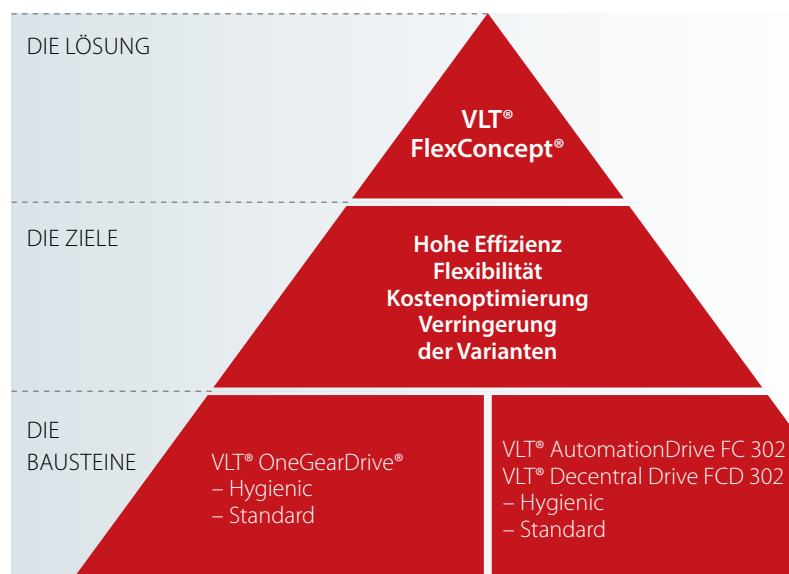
DIE LÖSUNG

VLT®
FlexConcept®

DIE ZIELE

Hohe Effizienz
Flexibilität
Kostenoptimierung
Verringerung
der Varianten

DIE BAUSTEINE

VLT® OneGearDrive®
– Hygienic
– Standard

VLT® AutomationDrive FC 302
VLT® Decentral Drive FCD 302
– Hygienic
– Standard